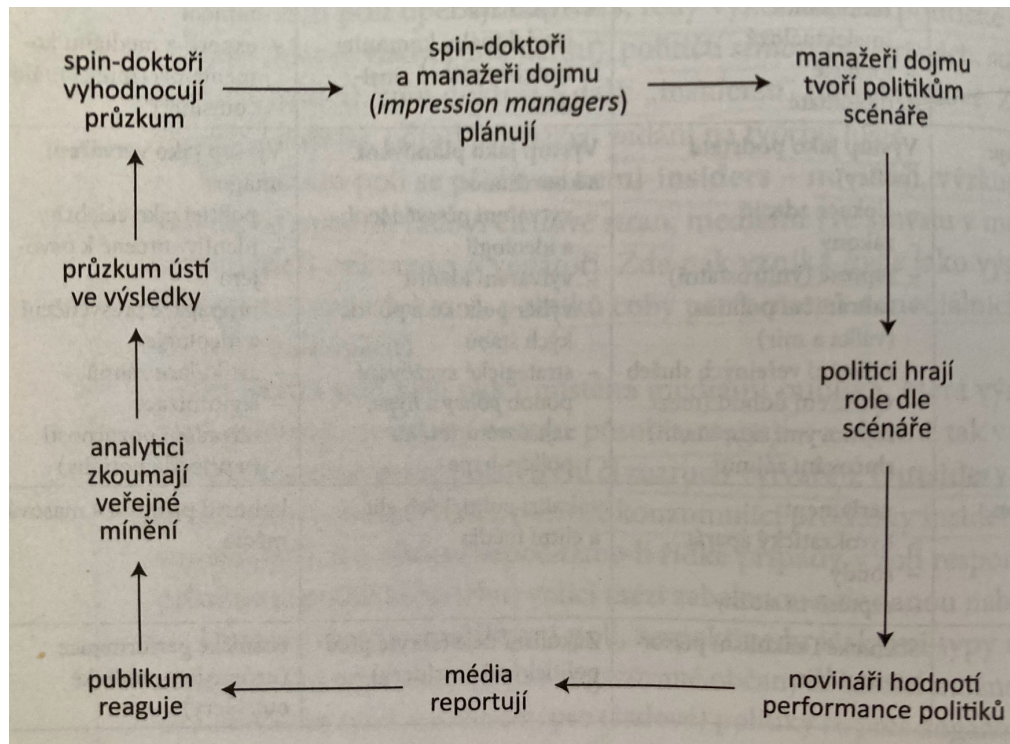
spin-doktoři vyhodnocují průzkum

spin-doktoři a manažeři dojmu (*impression managers*) plánují

manažeři dojmu tvoří politikům scénáře

politici hrají role dle scénáře

novináři hodnotí performance politiků

média reportují

publikum reaguje

analytici zkoumají veřejné mínění

průzkum ústí ve výsledky